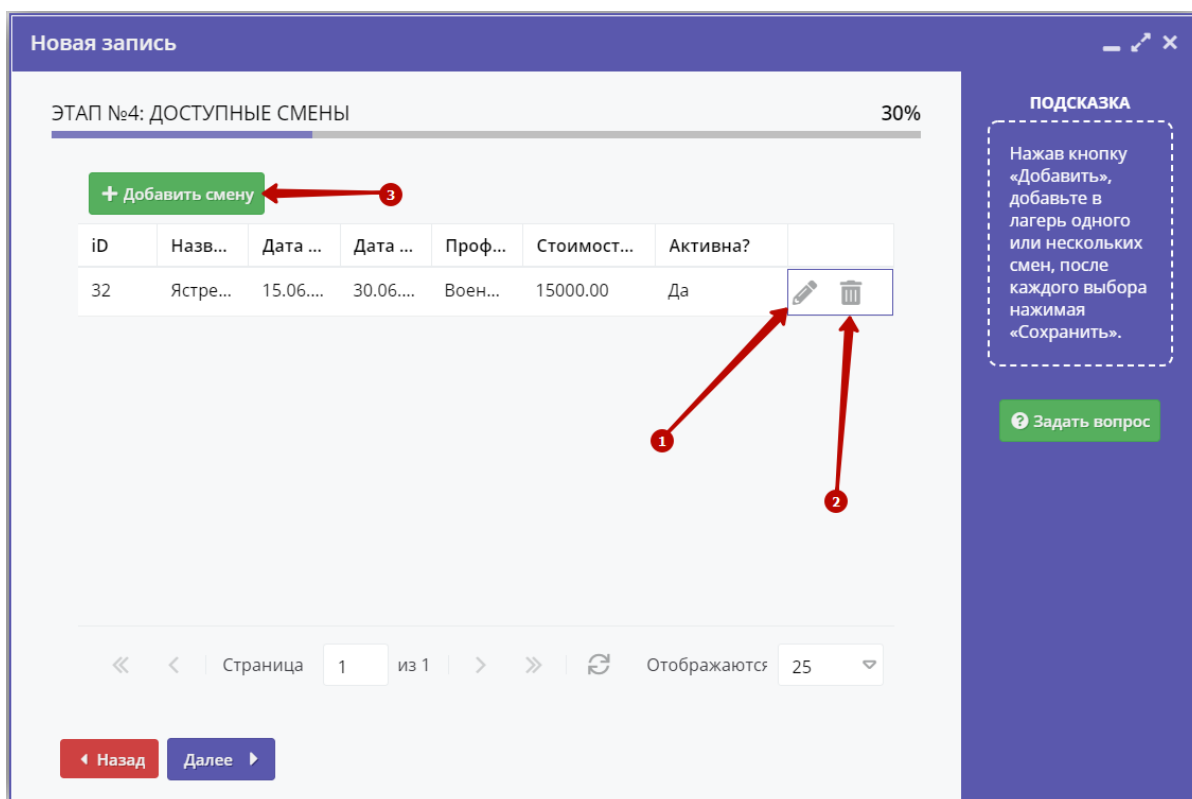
Новая запись

ЭТАП №4: ДОСТУПНЫЕ СМЕНЫ

30%

+ Добавить смену

3

| iD | Назв... | Дата ... | Дата ... | Проф... | Стоимост... | Активна? |
|---|---|---|---|---|---|---|
| 32 | Ястре... | 15.06.... | 30.06.... | Воен... | 15000.00 | Да |

1

2

Страница 1 из 1

Отображаются 25

Назад

Далее

ПОДСКАЗКА

Нажав кнопку «Добавить», добавьте в лагерь одного или нескольких смен, после каждого выбора нажимая «Сохранить».

Задать вопрос